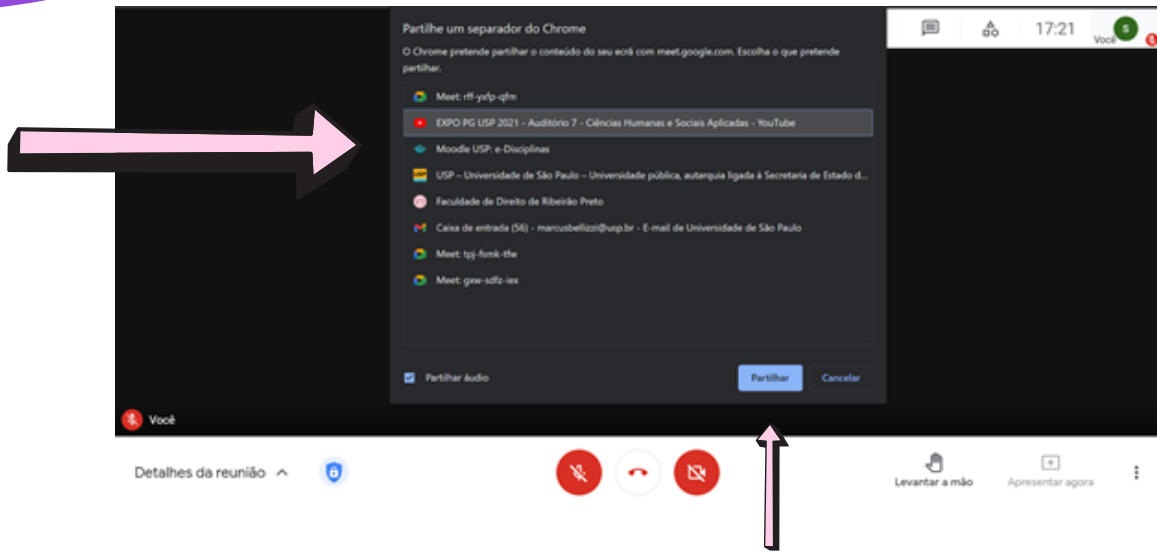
Partilhe um separador do Chrome

O Chrome pretende partilhar o conteúdo do seu ecrã com meet.google.com. Escolha o que pretende partilhar.

Meet: rff-yxfp-qfm
EXPO PG USP 2021 - Auditório 7 - Ciências Humanas e Sociais Aplicadas - YouTube
Moodle USP: e-Disciplinas
USP – Universidade de São Paulo – Universidade pública, autarquia ligada à Secretaria de Estado d...
Faculdade de Direito de Ribeirão Preto
Caixa de entrada (56) - marcusbellizzi@usp.br - E-mail de Universidade de São Paulo
Meet: tpj-fsmk-tfw
Meet: gxw-sdfz-iex

Partilhar áudio

Partilhar

Cancelar

17:21

S

Você

Você

Detalhes da reunião

Levantar a mão

Apresentar agora